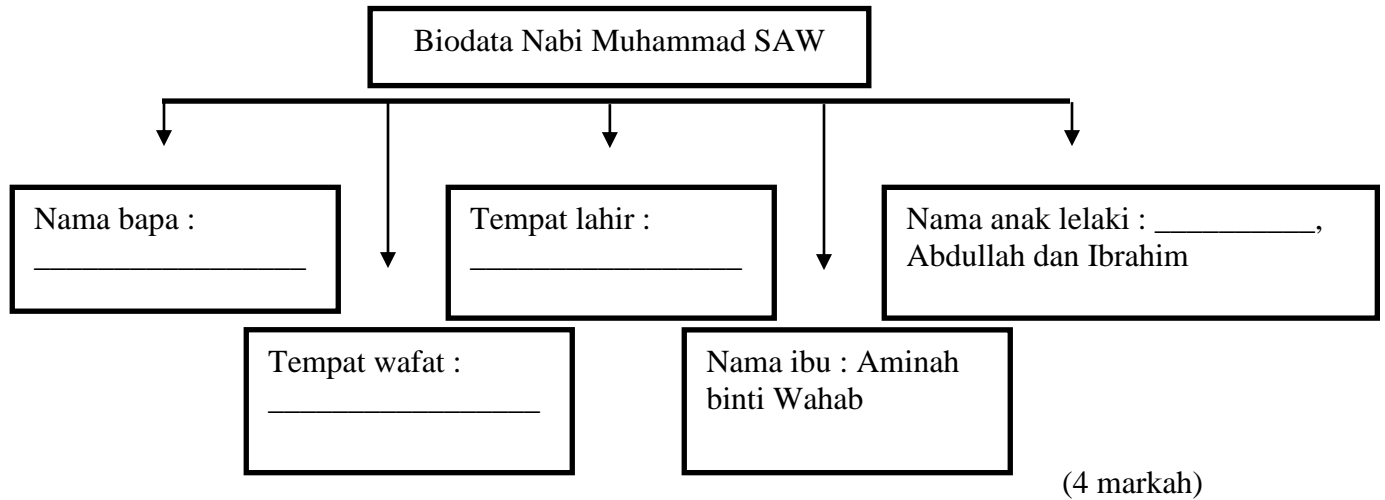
Biodata Nabi Muhammad SAW

Nama bapa : _________________

Tempat wafat : _________________

Tempat lahir : _________________

Nama ibu : Aminah binti Wahab

Nama anak lelaki : __________, Abdullah dan Ibrahim

(4 markah)